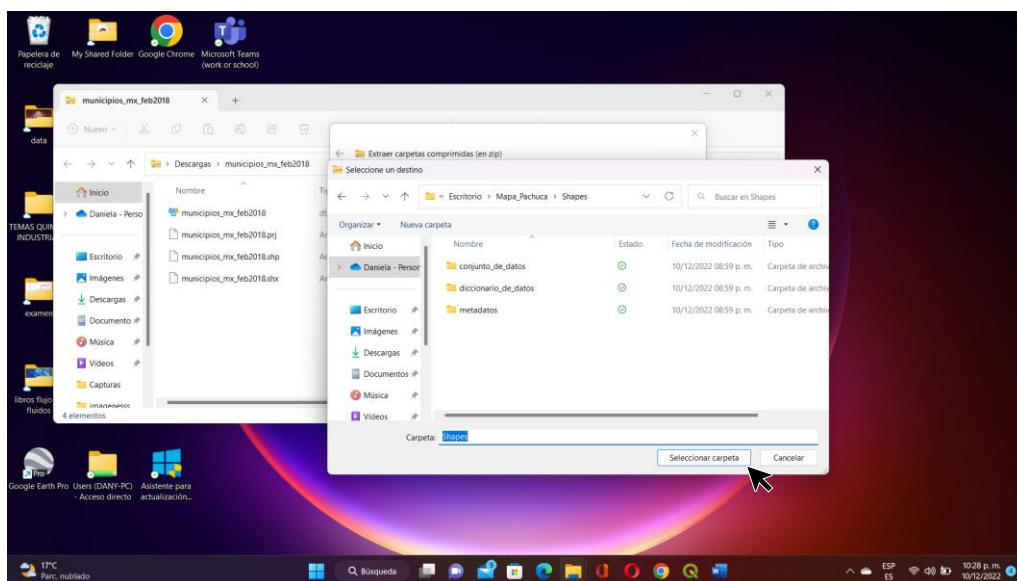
Papelera de reciclaje
My Shared Folder
Google Chrome
Microsoft Teams (work or school)

data
TEMAS QUIN INDUSTRI
examen
libros flujo fluidos

municipios_mx_feb2018
Nuevo
Descargas > municipios_mx_feb2018
Inicio
Daniela - Perso
Escritorio
Imágenes
Descargas
Documento
Música
Videos
Capturas
imagenesss
4 elementos

Nombre
municipios_mx_feb2018
municipios_mx_feb2018.prj
municipios_mx_feb2018.shp
municipios_mx_feb2018.shx

Extraer carpetas comprimidas (en zip)

Seleccione un destino
Escritorio > Mapa_Pachuca > Shapes
Buscar en Shapes
Organizar
Nueva carpeta
Inicio
Daniela - Person
Escritorio
Imágenes
Descargas
Documentos
Música
Videos

| Nombre | Estado | Fecha de modificación | Tipo |
|---|---|---|---|
| conjunto_de_datos | | 10/12/2022 08:59 p. m. | Carpeta de archiv |
| diccionario_de_datos | | 10/12/2022 08:59 p. m. | Carpeta de archiv |
| metadatos | | 10/12/2022 08:59 p. m. | Carpeta de archiv |

Carpeta: Shapes
Seleccionar carpeta
Cancelar

Google Earth Pro
Users (DANY-PC) - Acceso directo
Asistente para actualización...

17°C
Parc. nublado
Búsqueda
ESP ES
10:28 p. m.
10/12/2022